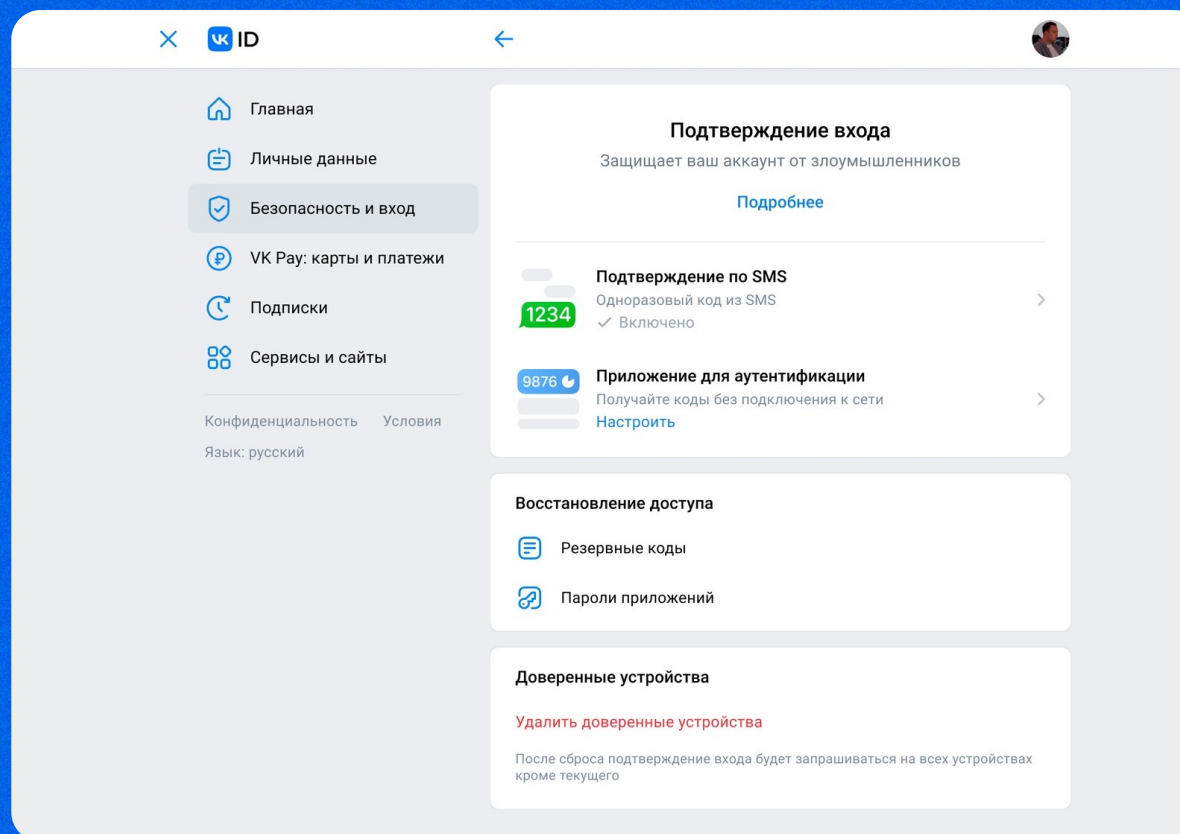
VK ID

Главная

Личные данные

Безопасность и вход

VK Pay: карты и платежи

Подписки

Сервисы и сайты

Конфиденциальность Условия

Язык: русский

Подтверждение входа

Защищает ваш аккаунт от злоумышленников

Подробнее

1234

Подтверждение по SMS

Одноразовый код из SMS

✓ Включено

9876

Приложение для аутентификации

Получайте коды без подключения к сети

Настроить

Восстановление доступа

Резервные коды

Пароли приложений

Доверенные устройства

Удалить доверенные устройства

После сброса подтверждение входа будет запрашиваться на всех устройствах кроме текущего